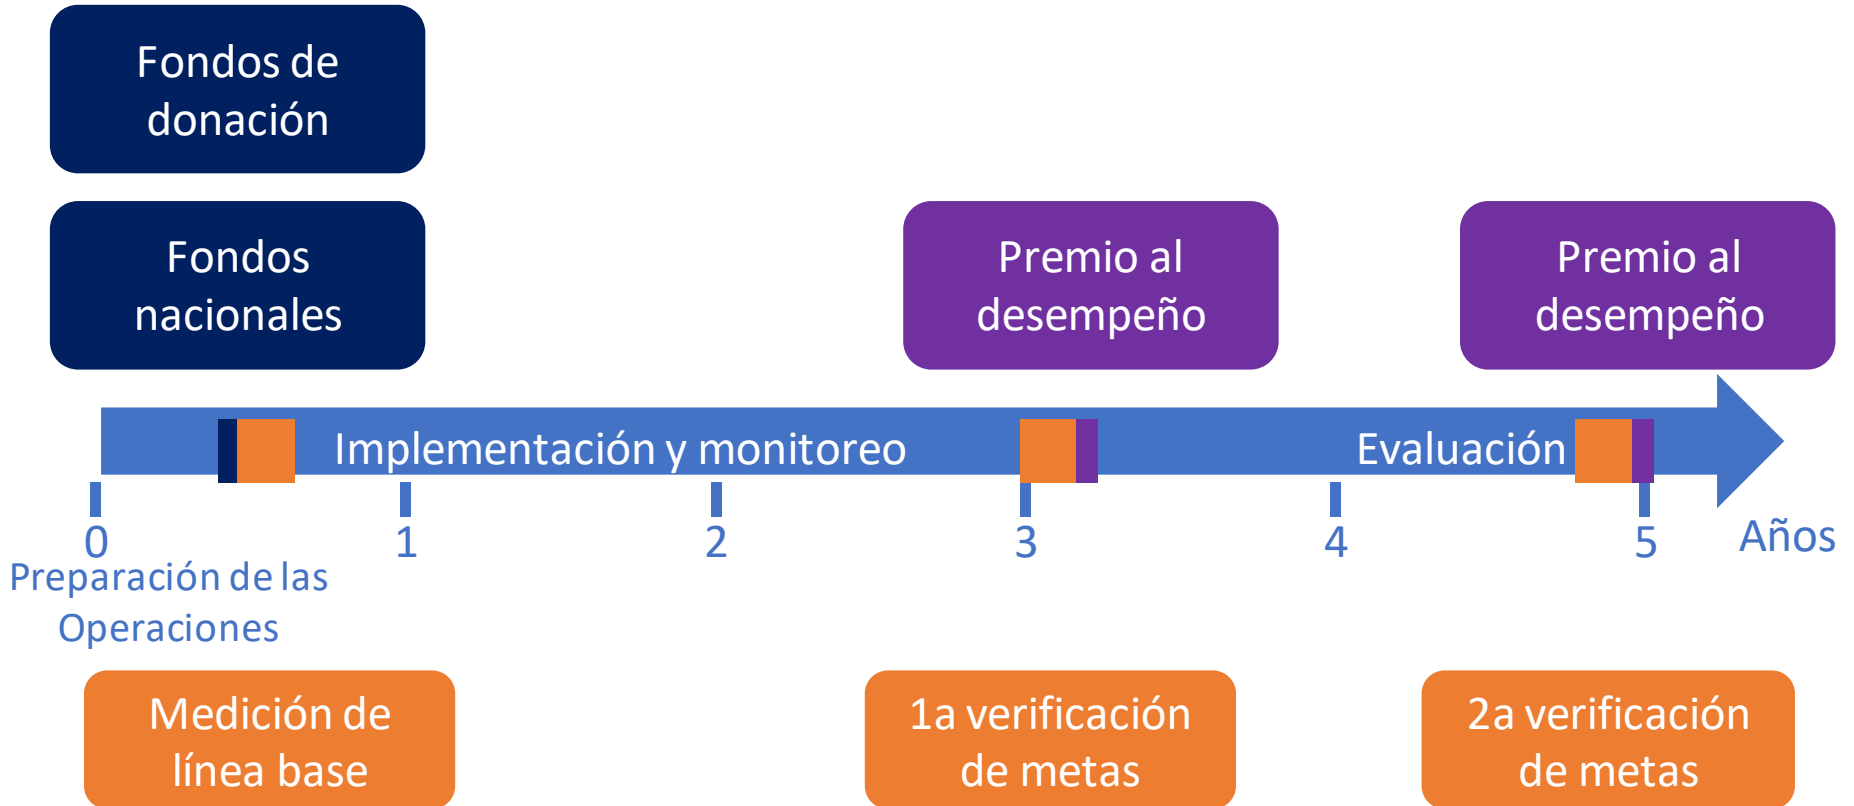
Fondos de donación

Fondos nacionales

Premio al desempeño

Premio al desempeño

Implementación y monitoreo

Evaluación

0
Preparación de las Operaciones

1

2

3

4

5

Años

Medición de línea base

1a verificación de metas

2a verificación de metas